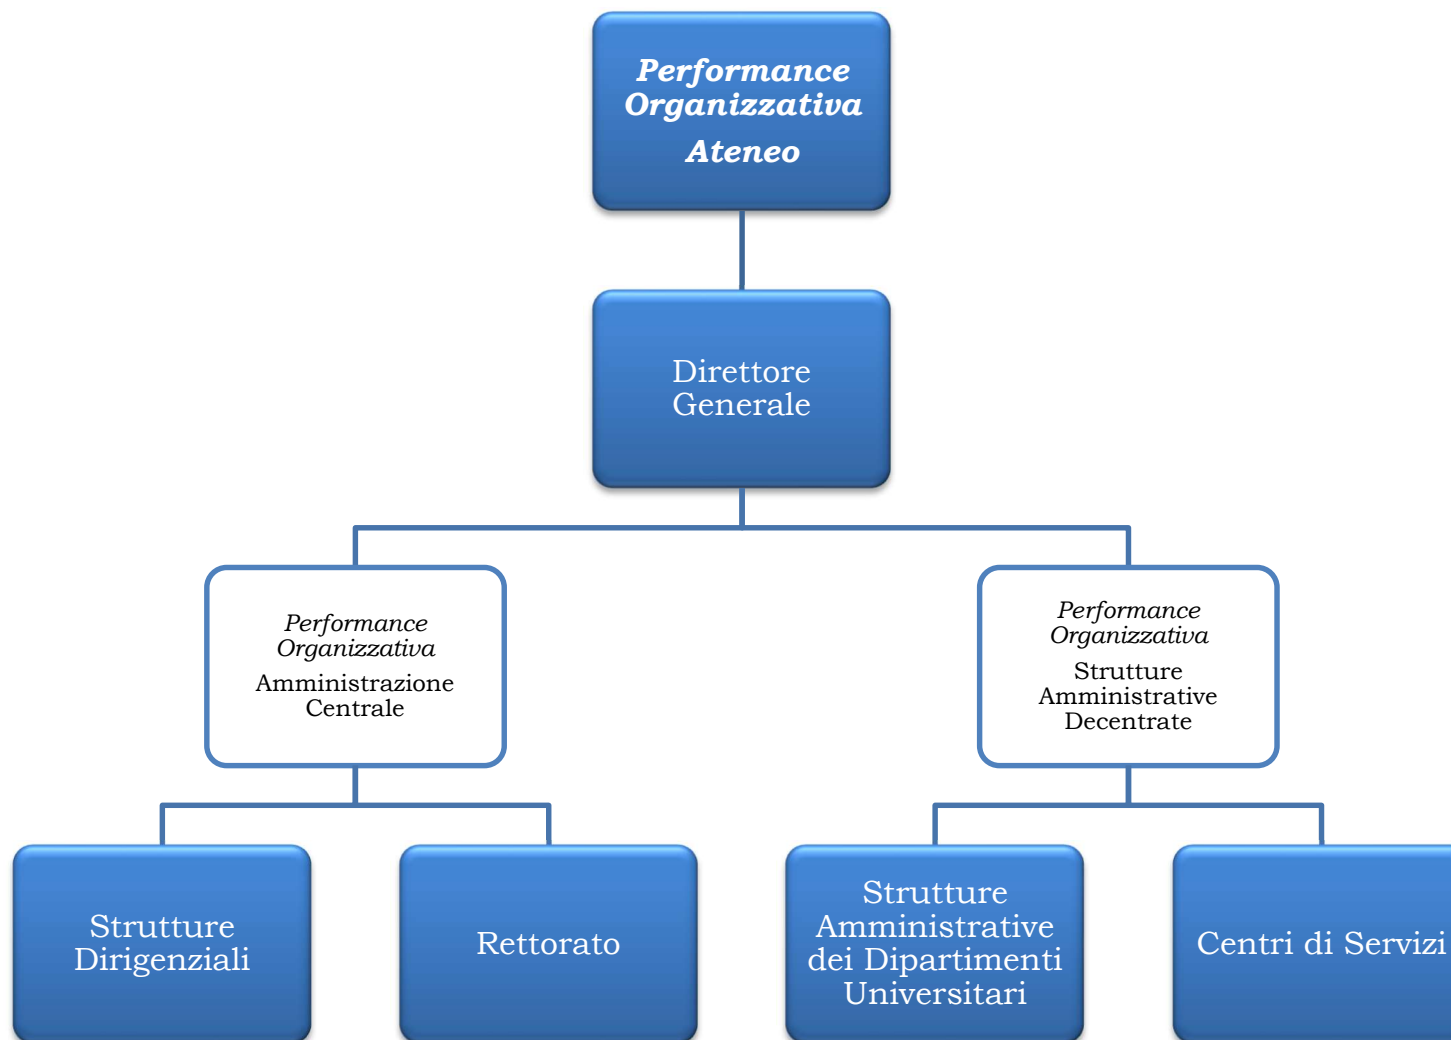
Performance Organizzativa
Ateneo

Direttore Generale

Performance Organizzativa
Amministrazione Centrale

Performance Organizzativa
Strutture Amministrative Decentrate

Strutture Dirigenziali

Rettorato

Strutture Amministrative dei Dipartimenti Universitari

Centri di Servizi